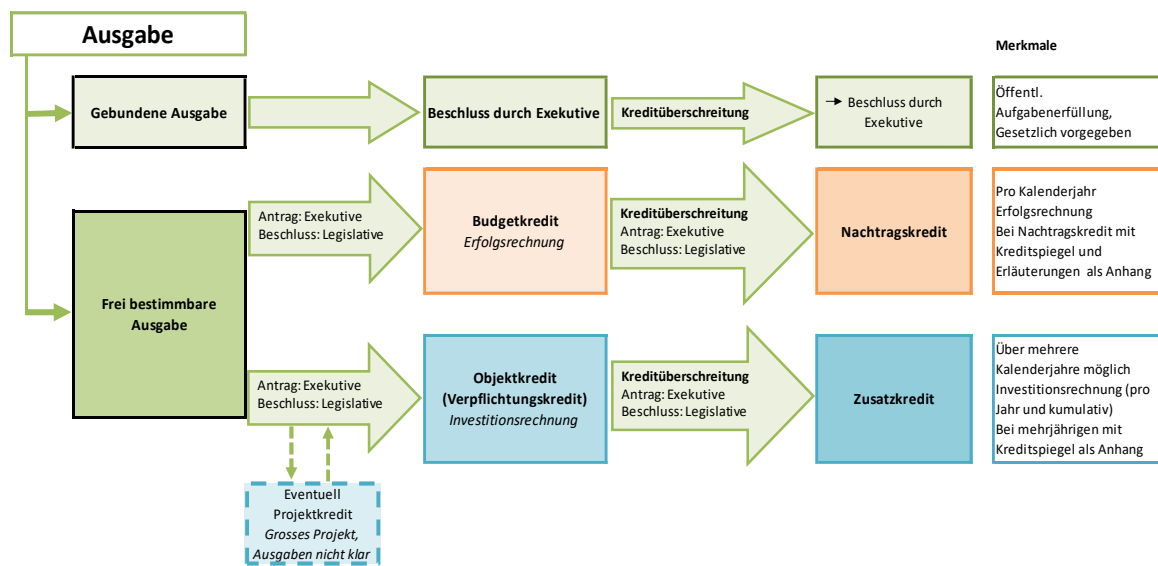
Ausgabe

Merkmale

Gebundene Ausgabe

Beschluss durch Exekutive

Kreditüberschreitung

→ Beschluss durch Exekutive

Öffentl. Aufgabenerfüllung, Gesetzlich vorgegeben

Antrag: Exekutive
Beschluss: Legislative

Budgetkredit
*Erfolgsrechnung*

Kreditüberschreitung
Antrag: Exekutive
Beschluss: Legislative

Nachtragskredit

Pro Kalenderjahr
Erfolgsrechnung
Bei Nachtragskredit mit Kreditspiegel und Erläuterungen als Anhang

Frei bestimmbare Ausgabe

Antrag: Exekutive
Beschluss: Legislative

Objektkredit
(Verpflichtungskredit)
*Investitionsrechnung*

Kreditüberschreitung
Antrag: Exekutive
Beschluss: Legislative

Zusatzkredit

Über mehrere Kalenderjahre möglich
Investitionsrechnung (pro Jahr und kumulativ)
Bei mehrjährigen mit Kreditspiegel als Anhang

Eventuell
Projektkredit
*Grosses Projekt, Ausgaben nicht klar*